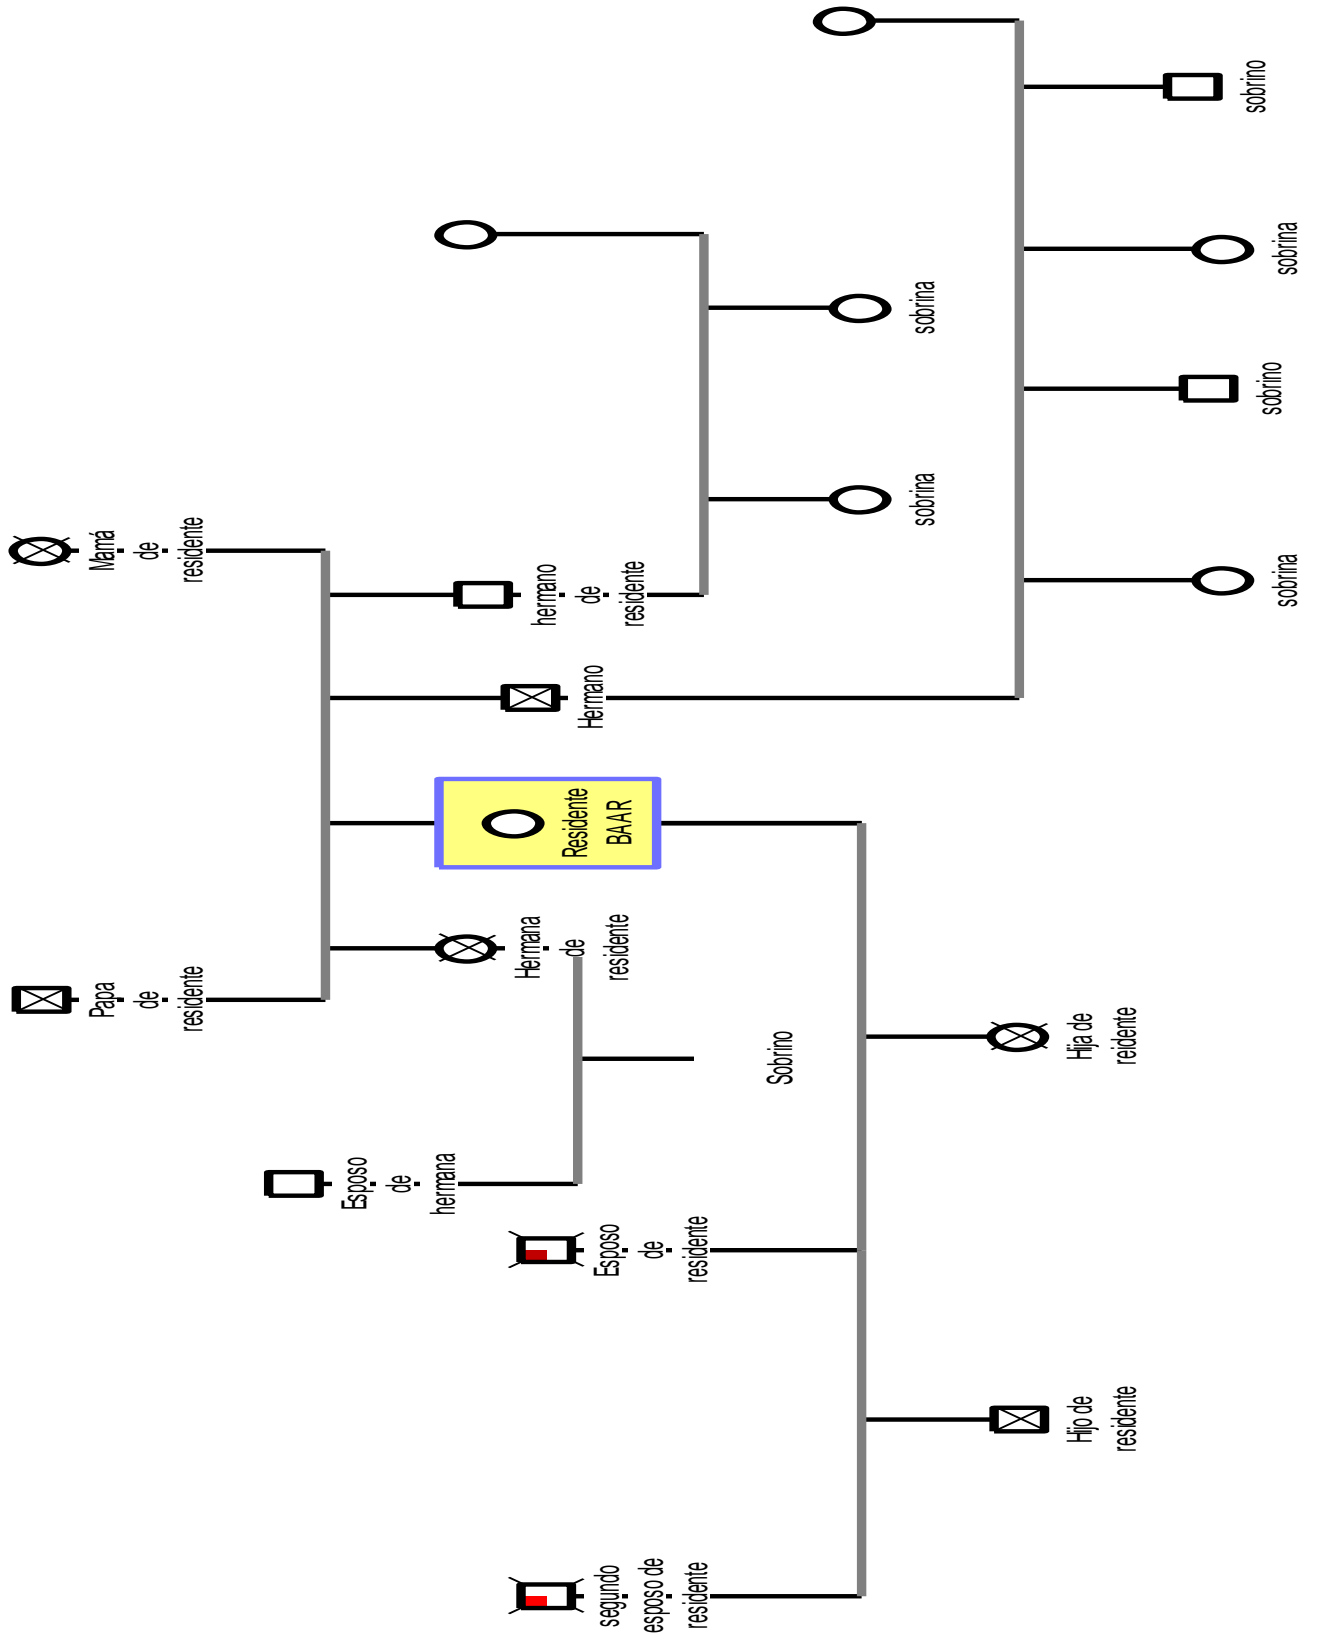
Mamá de residente

Papa de residente

hermano de residente

Hermano

Residente BAAR

Hermana de residente

sobrina

sobrina

sobrino

sobrina

sobrino

sobrina

Sobrino

Esposo de hermana

Esposo de residente

Hija de reidente

Hijo de residente

segundo esposo de residente